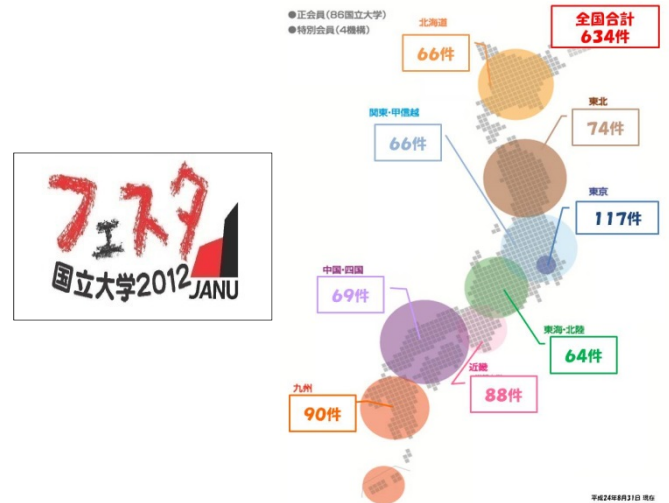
フェスタ
国立大学2012
JANU

●正会員（86国立大学）
●特別会員（4機構）

全国合計
634件

北海道
66件

東北
74件

関東・甲信越
66件

東京
117件

中国・四国
69件

東海・北陸
64件

近畿
88件

九州
90件

平成24年8月31日 現在